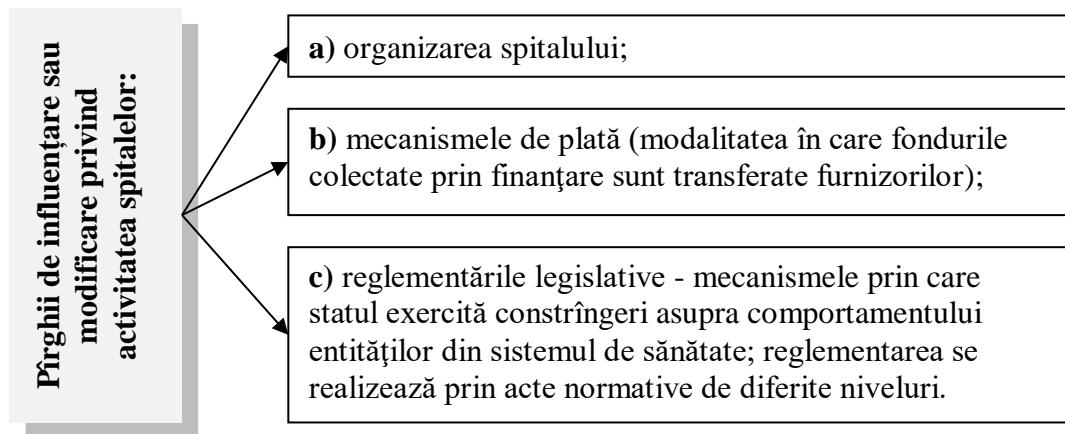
Pîrghii de influențare sau modificare privind activitatea spitalelor:

a) organizarea spitalului;

b) mecanismele de plată (modalitatea în care fondurile colectate prin finanţare sunt transferate furnizorilor);

c) reglementările legislative - mecanismele prin care statul exercită constrîngeri asupra comportamentului entităţilor din sistemul de sănătate; reglementarea se realizează prin acte normative de diferite niveluri.